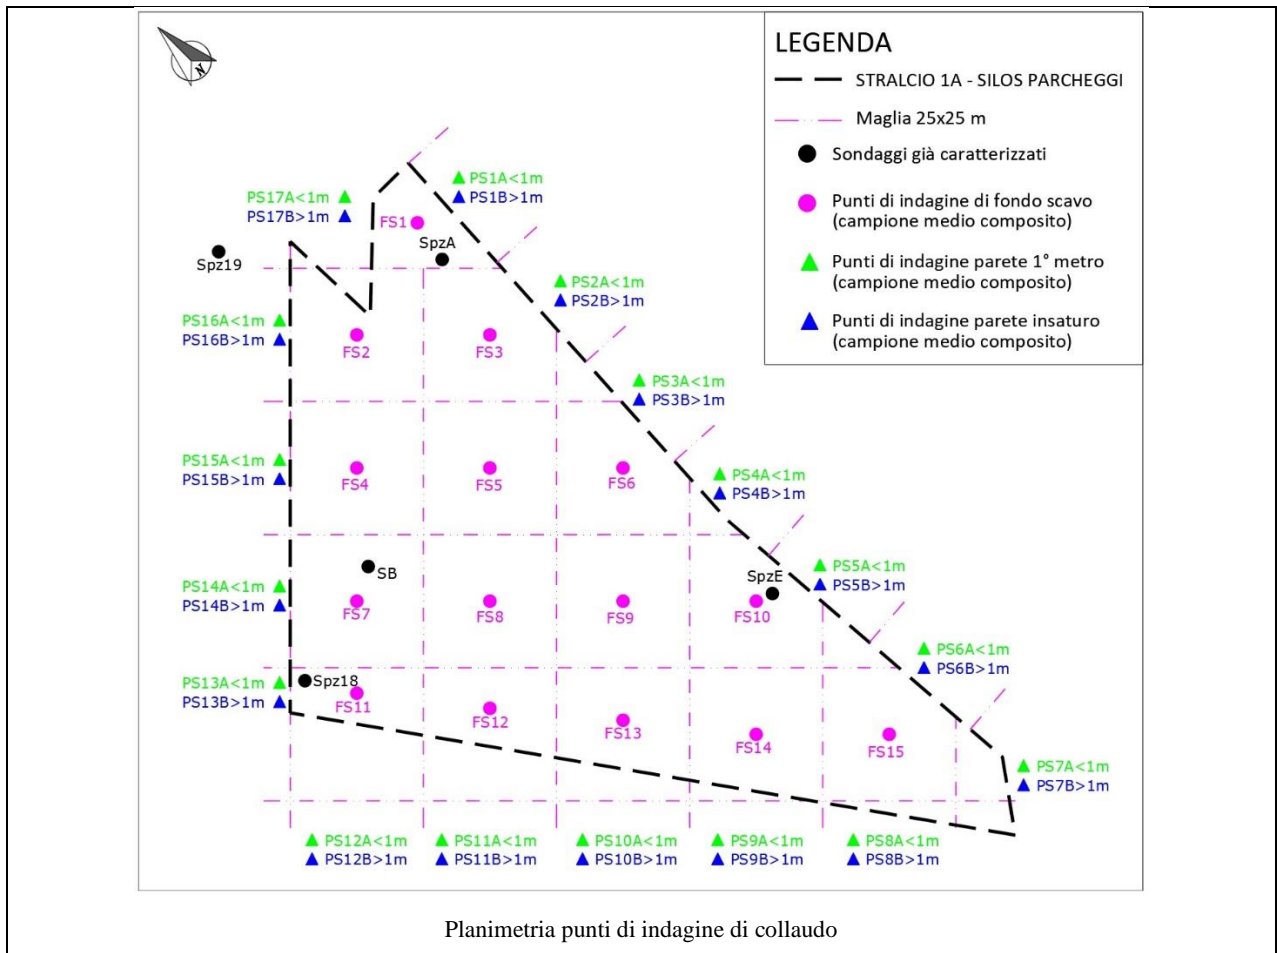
N

LEGENDA
STRALCIO 1A - SILOS PARCHEGGI
Maglia 25x25 m
Sondaggi già caratterizzati
Punti di indagine di fondo scavo (campione medio composito)
Punti di indagine parete 1° metro (campione medio composito)
Punti di indagine parete insaturo (campione medio composito)

PS17A<1m
PS17B>1m
PS1A<1m
PS1B>1m
FS1
SpzA
Spz19
PS2A<1m
PS2B>1m
PS16A<1m
PS16B>1m
FS2
FS3
PS3A<1m
PS3B>1m
PS15A<1m
PS15B>1m
FS4
FS5
FS6
PS4A<1m
PS4B>1m
PS14A<1m
PS14B>1m
SB
FS7
FS8
FS9
SpzE
FS10
PS5A<1m
PS5B>1m
PS13A<1m
PS13B>1m
Spz18
FS11
FS12
FS13
FS14
FS15
PS6A<1m
PS6B>1m
PS7A<1m
PS7B>1m
PS12A<1m
PS12B>1m
PS11A<1m
PS11B>1m
PS10A<1m
PS10B>1m
PS9A<1m
PS9B>1m
PS8A<1m
PS8B>1m

Planimetria punti di indagine di collaudo